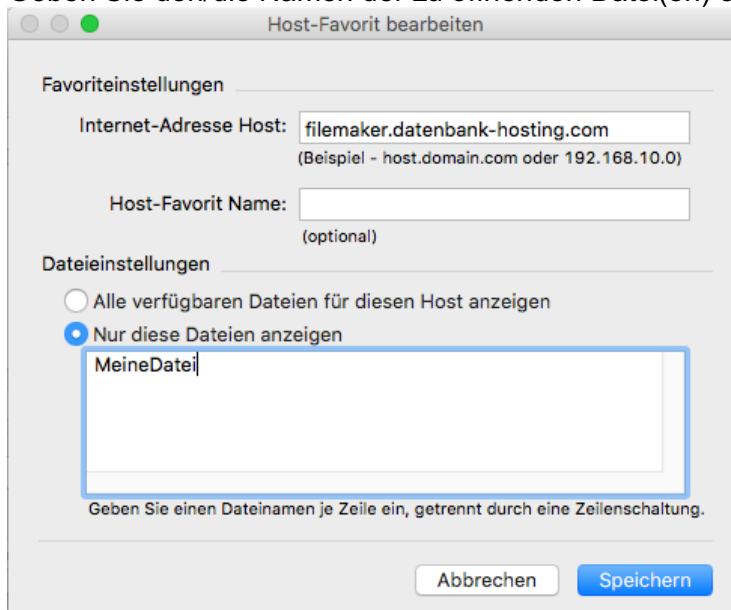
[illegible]

Host-Favorit bearbeiten

Favoriteinstellungen

Internet-Adresse Host: filemaker.datenbank-hosting.com

(Beispiel - host.domain.com oder 192.168.10.0)

Host-Favorit Name:

(optional)

Dateieinstellungen

Alle verfügbaren Dateien für diesen Host anzeigen

Nur diese Dateien anzeigen

MeineDatei

Geben Sie einen Dateinamen je Zeile ein, getrennt durch eine Zeilenschaltung.

Abbrechen

Speichern